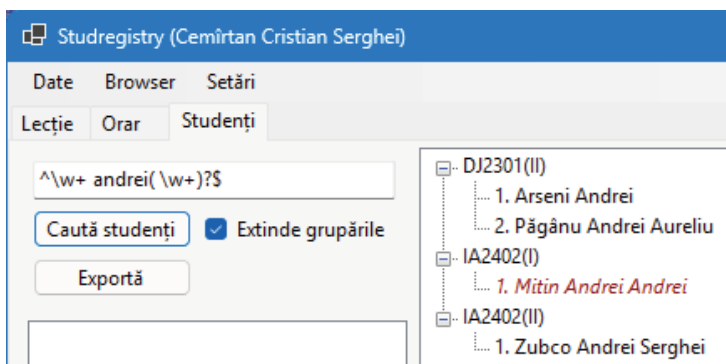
Studregistry (Cemîrtan Cristian Serghei)

Date Browser Setări

Lecție Orar Studenți

^\w+ andrei( \w+)?$

Caută studenți

Extinde grupările

Exportă

DJ2301(II)
1. Arseni Andrei
2. Păgânu Andrei Aureliu
IA2402(I)
1. Mitin Andrei Andrei
IA2402(II)
1. Zubco Andrei Serghei